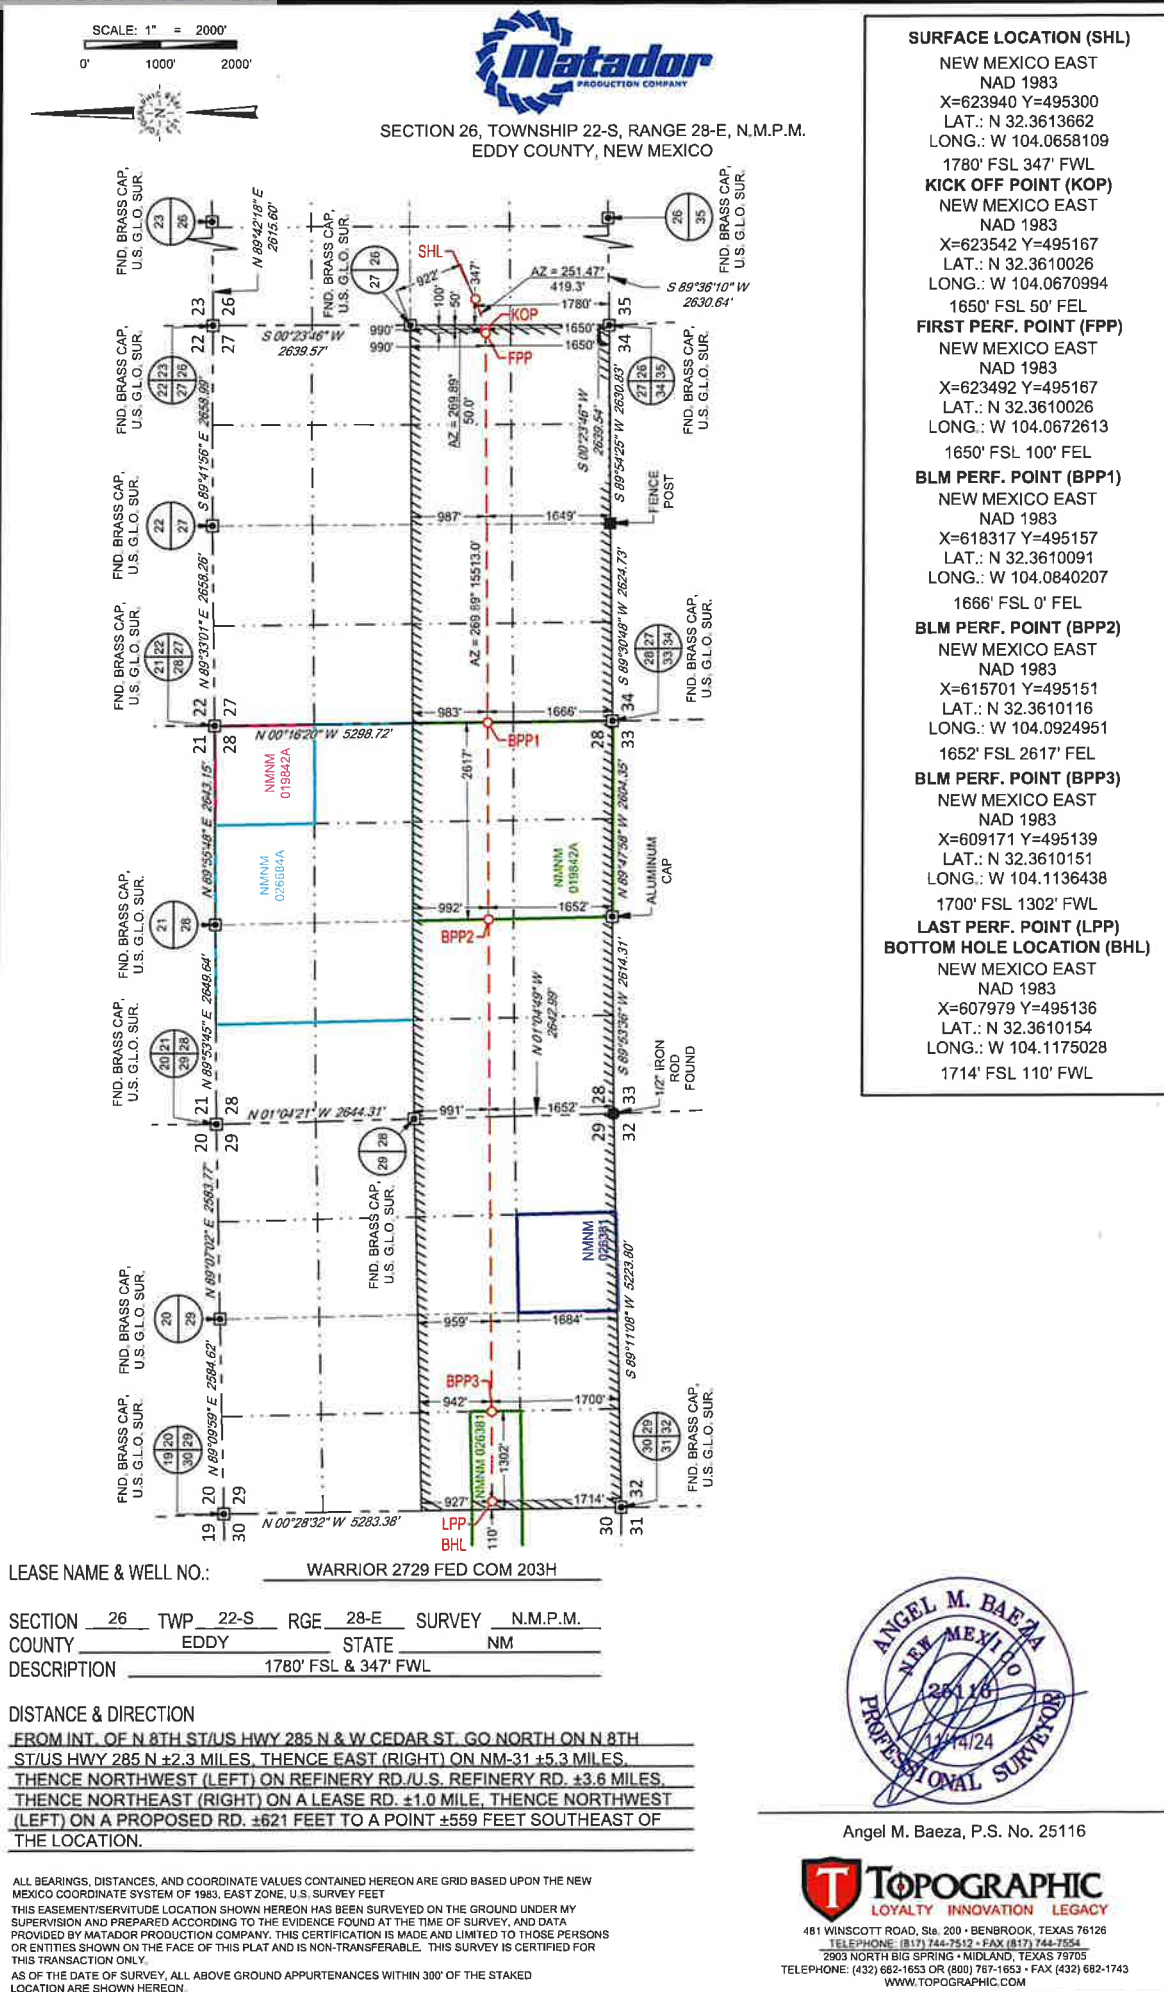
SCALE: 1" = 2000'
0' 1000' 2000'

Matador PRODUCTION COMPANY

SECTION 26, TOWNSHIP 22-S, RANGE 28-E, N.M.P.M.
EDDY COUNTY, NEW MEXICO

FND. BRASS CAP, U.S. G.L.O. SUR.
23 26
N 89°42'18" E 2615.60'
FND. BRASS CAP, U.S. G.L.O. SUR.
27 26
SHL
922'
100'
50'
347'
AZ = 251.47° 419.3'
1780'
S 89°36'10" W 2630.64'
26 35
FND. BRASS CAP, U.S. G.L.O. SUR.
KOP
FPP
990'
990'
1650'
1650'
23 26
22 27
35
34
S 00°23'46" W 2639.57'
FND. BRASS CAP, U.S. G.L.O. SUR.
22 23 27 26
AZ = 269.89° 50.0'
S 00°23'46" W 2639.54'
S 89°54'25" W 2630.83'
27 26 34 35
FND. BRASS CAP, U.S. G.L.O. SUR.
S 89°41'56" E 2658.99'
FND. BRASS CAP, U.S. G.L.O. SUR.
22 27
987'
1649'
FENCE POST
N 89°33'01" E 2658.26'
AZ = 269.89° 15513.0'
S 89°30'48" W 2624.73'
FND. BRASS CAP, U.S. G.L.O. SUR.
21 22 28 27
28 27 33 34
FND. BRASS CAP, U.S. G.L.O. SUR.
983'
1666'
22 27
21 28
34
28 33
N 00°16'20" W 5298.72'
BPP1
NMNM 019842A
2617'
N 89°55'48" E 2643.15'
NMNM 026884A
NMNM 019842A
N 89°47'58" W 2604.35'
ALUMINUM CAP
FND. BRASS CAP, U.S. G.L.O. SUR.
21 28
992'
1652'
BPP2
N 89°53'45" E 2649.64'
N 01°04'49" W 2642.99'
S 89°53'36" W 2614.31'
FND. BRASS CAP, U.S. G.L.O. SUR.
20 21 29 28
1/2" IRON ROD FOUND
21 28
N 01°04'21" W 2644.31'
991'
1652'
28 33
20 29
29 32
28 29
FND. BRASS CAP, U.S. G.L.O. SUR.
N 89°07'02" E 2583.77'
NMNM 026381
S 89°11'08" W 5223.80'
FND. BRASS CAP, U.S. G.L.O. SUR.
20 29
959'
1684'
BPP3
942'
1700'
N 89°09'59" E 2584.62'
FND. BRASS CAP, U.S. G.L.O. SUR.
19 20 30 29
NMNM 026381
1302'
30 29 31 32
FND. BRASS CAP, U.S. G.L.O. SUR.
927'
1714'
20 29
32
19 30
N 00°28'32" W 5283.38'
LPP BHL
110'
30 31

SURFACE LOCATION (SHL)
NEW MEXICO EAST
NAD 1983
X=623940 Y=495300
LAT.: N 32.3613662
LONG.: W 104.0658109
1780' FSL 347' FWL
KICK OFF POINT (KOP)
NEW MEXICO EAST
NAD 1983
X=623542 Y=495167
LAT.: N 32.3610026
LONG.: W 104.0670994
1650' FSL 50' FEL
FIRST PERF. POINT (FPP)
NEW MEXICO EAST
NAD 1983
X=623492 Y=495167
LAT.: N 32.3610026
LONG.: W 104.0672613
1650' FSL 100' FEL
BLM PERF. POINT (BPP1)
NEW MEXICO EAST
NAD 1983
X=618317 Y=495157
LAT.: N 32.3610091
LONG.: W 104.0840207
1666' FSL 0' FEL
BLM PERF. POINT (BPP2)
NEW MEXICO EAST
NAD 1983
X=615701 Y=495151
LAT.: N 32.3610116
LONG.: W 104.0924951
1652' FSL 2617' FEL
BLM PERF. POINT (BPP3)
NEW MEXICO EAST
NAD 1983
X=609171 Y=495139
LAT.: N 32.3610151
LONG.: W 104.1136438
1700' FSL 1302' FWL
LAST PERF. POINT (LPP)
BOTTOM HOLE LOCATION (BHL)
NEW MEXICO EAST
NAD 1983
X=607979 Y=495136
LAT.: N 32.3610154
LONG.: W 104.1175028
1714' FSL 110' FWL

LEASE NAME & WELL NO.: WARRIOR 2729 FED COM 203H

SECTION 26 TWP 22-S RGE 28-E SURVEY N.M.P.M.
COUNTY EDDY STATE NM
DESCRIPTION 1780' FSL & 347' FWL

DISTANCE & DIRECTION
FROM INT. OF N 8TH ST/US HWY 285 N & W CEDAR ST. GO NORTH ON N 8TH ST/US HWY 285 N ±2.3 MILES, THENCE EAST (RIGHT) ON NM-31 ±5.3 MILES, THENCE NORTHWEST (LEFT) ON REFINERY RD./U.S. REFINERY RD. ±3.6 MILES, THENCE NORTHEAST (RIGHT) ON A LEASE RD. ±1.0 MILE, THENCE NORTHWEST (LEFT) ON A PROPOSED RD. ±621 FEET TO A POINT ±559 FEET SOUTHEAST OF THE LOCATION.

ANGEL M. BAEZA NEW MEXICO 25116 PROFESSIONAL SURVEYOR
11/14/24

Angel M. Baeza, P.S. No. 25116

ALL BEARINGS, DISTANCES, AND COORDINATE VALUES CONTAINED HEREON ARE GRID BASED UPON THE NEW MEXICO COORDINATE SYSTEM OF 1983, EAST ZONE, U.S. SURVEY FEET
THIS EASEMENT/SERVITUDE LOCATION SHOWN HEREON HAS BEEN SURVEYED ON THE GROUND UNDER MY SUPERVISION AND PREPARED ACCORDING TO THE EVIDENCE FOUND AT THE TIME OF SURVEY, AND DATA PROVIDED BY MATADOR PRODUCTION COMPANY. THIS CERTIFICATION IS MADE AND LIMITED TO THOSE PERSONS OR ENTITIES SHOWN ON THE FACE OF THIS PLAT AND IS NON-TRANSFERABLE. THIS SURVEY IS CERTIFIED FOR THIS TRANSACTION ONLY.
AS OF THE DATE OF SURVEY, ALL ABOVE GROUND APPURTENANCES WITHIN 300' OF THE STAKED LOCATION ARE SHOWN HEREON.

TOPOGRAPHIC
LOYALTY INNOVATION LEGACY
481 WINSCOTT ROAD, Ste. 200 • BENBROOK, TEXAS 76126
TELEPHONE: (817) 744-7512 • FAX (817) 744-7554
2903 NORTH BIG SPRING • MIDLAND, TEXAS 79705
TELEPHONE: (432) 682-1653 OR (800) 767-1653 • FAX (432) 682-1743
WWW.TOPOGRAPHIC.COM